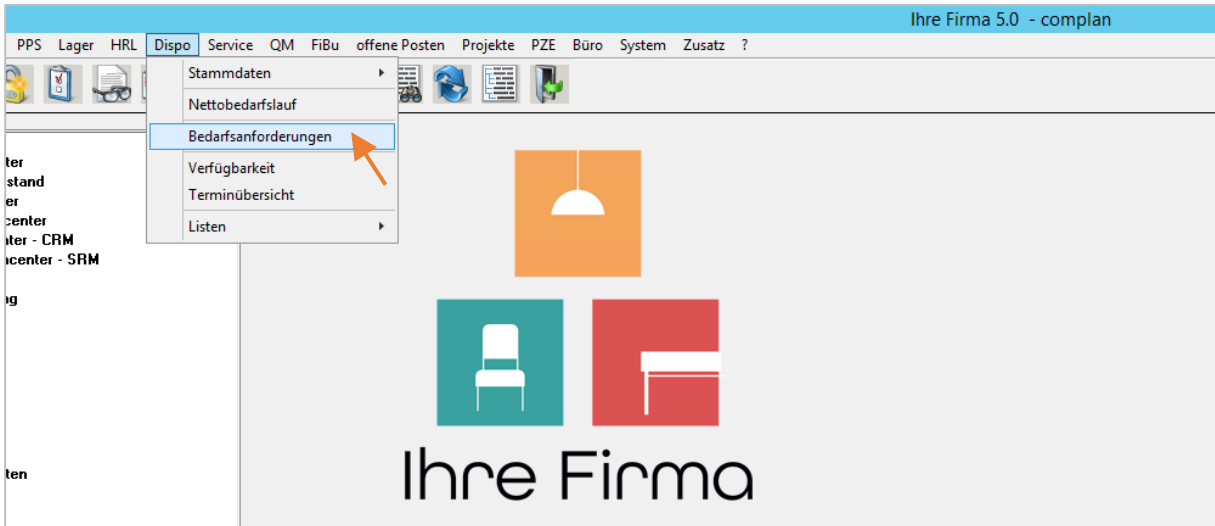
Ihre Firma 5.0 - complan

PPS Lager HRL Dispo Service QM FiBu offene Posten Projekte PZE Büro System Zusatz ?

Stammdaten
Nettobedarfslauf
Bedarfsanforderungen
Verfügbarkeit
Terminübersicht
Listen

ter
stand
er
center
ter - CRM
ncenter - SRM
g
ten

Ihre Firma